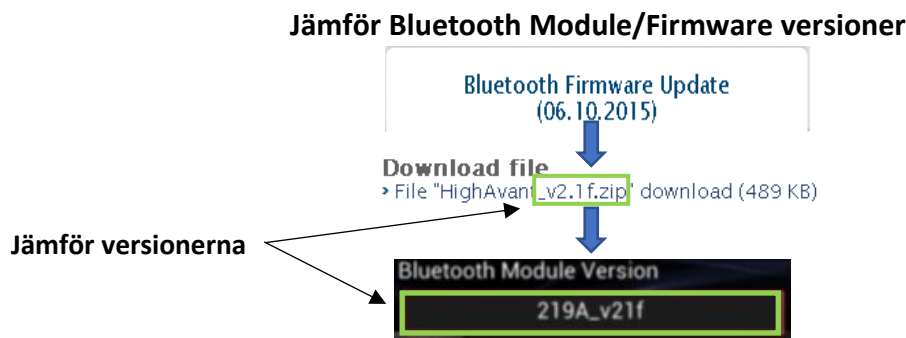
Jämför Bluetooth Module/Firmware versioner

Bluetooth Firmware Update
(06.10.2015)

Download file
› File "HighAvant_v2.1f.zip" download (489 KB)

Jämför versionerna

Bluetooth Module Version
219A_v21f